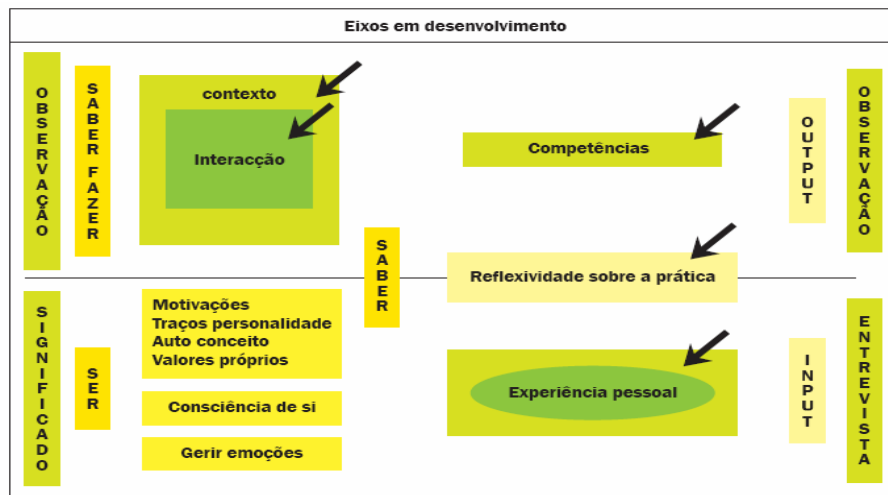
Eixos em desenvolvimento

OBSERVAÇÃO

SABER FAZER

contexto

Interacção

Competências

OUTPUT

OBSERVAÇÃO

SABER

Reflexividade sobre a prática

SIGNIFICADO

SER

Motivações
Traços personalidade
Auto conceito
Valores próprios

Consciência de si

Gerir emoções

Experiência pessoal

INPUT

ENTREVISTA